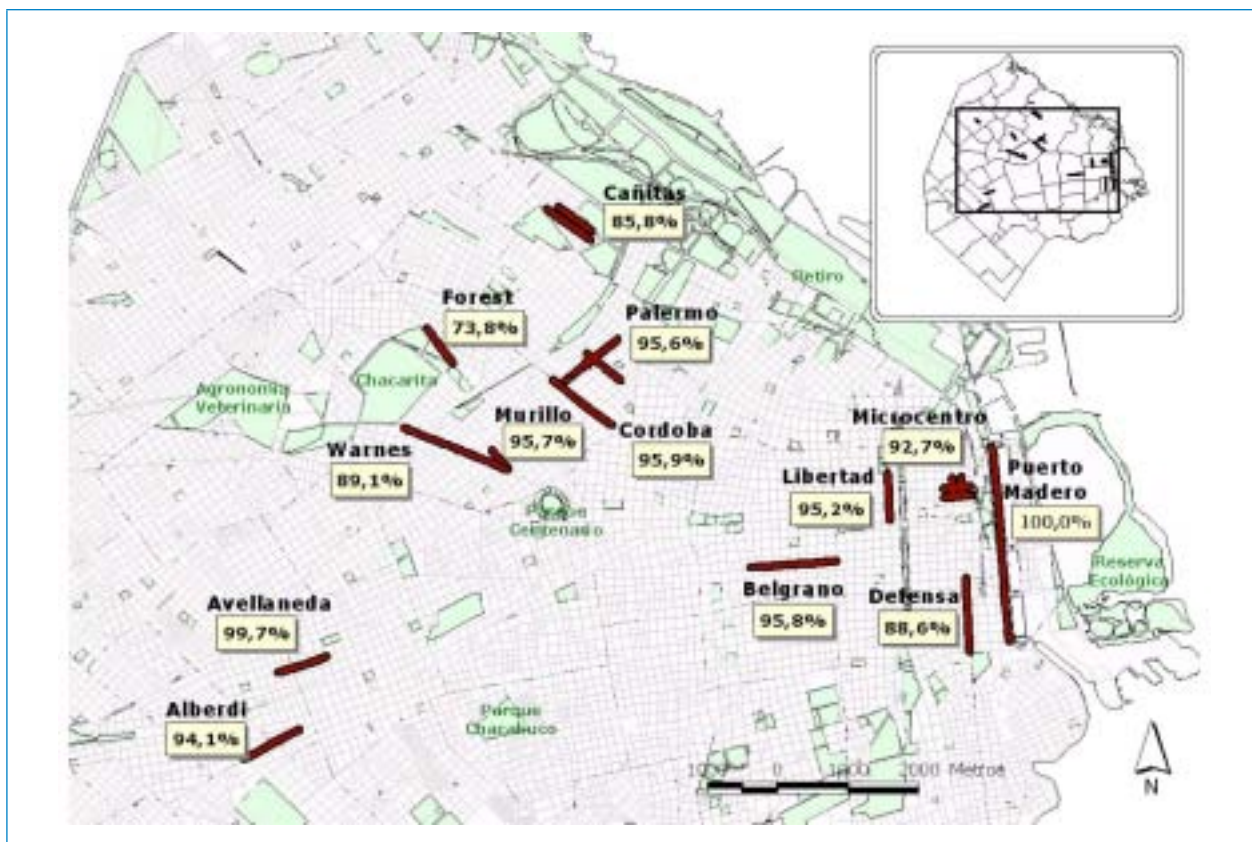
Cañitas
85,8%

Retiro

Forest
73,8%

Palermo
95,6%

Agronomía
Veterinaria

Chacarita

Murillo
95,7%

Cordoba
95,9%

Microcentro
92,7%

Warnes
89,1%

Puerto
Madero
100,0%

Libertad
95,2%

Parque
Centenario

Reserva
Ecológica

Belgrano
95,8%

Defensa
88,6%

Avellaneda
99,7%

Alberdi
94,1%

Parque
Chacabuco

1000 0 1000 2000 Metros

N